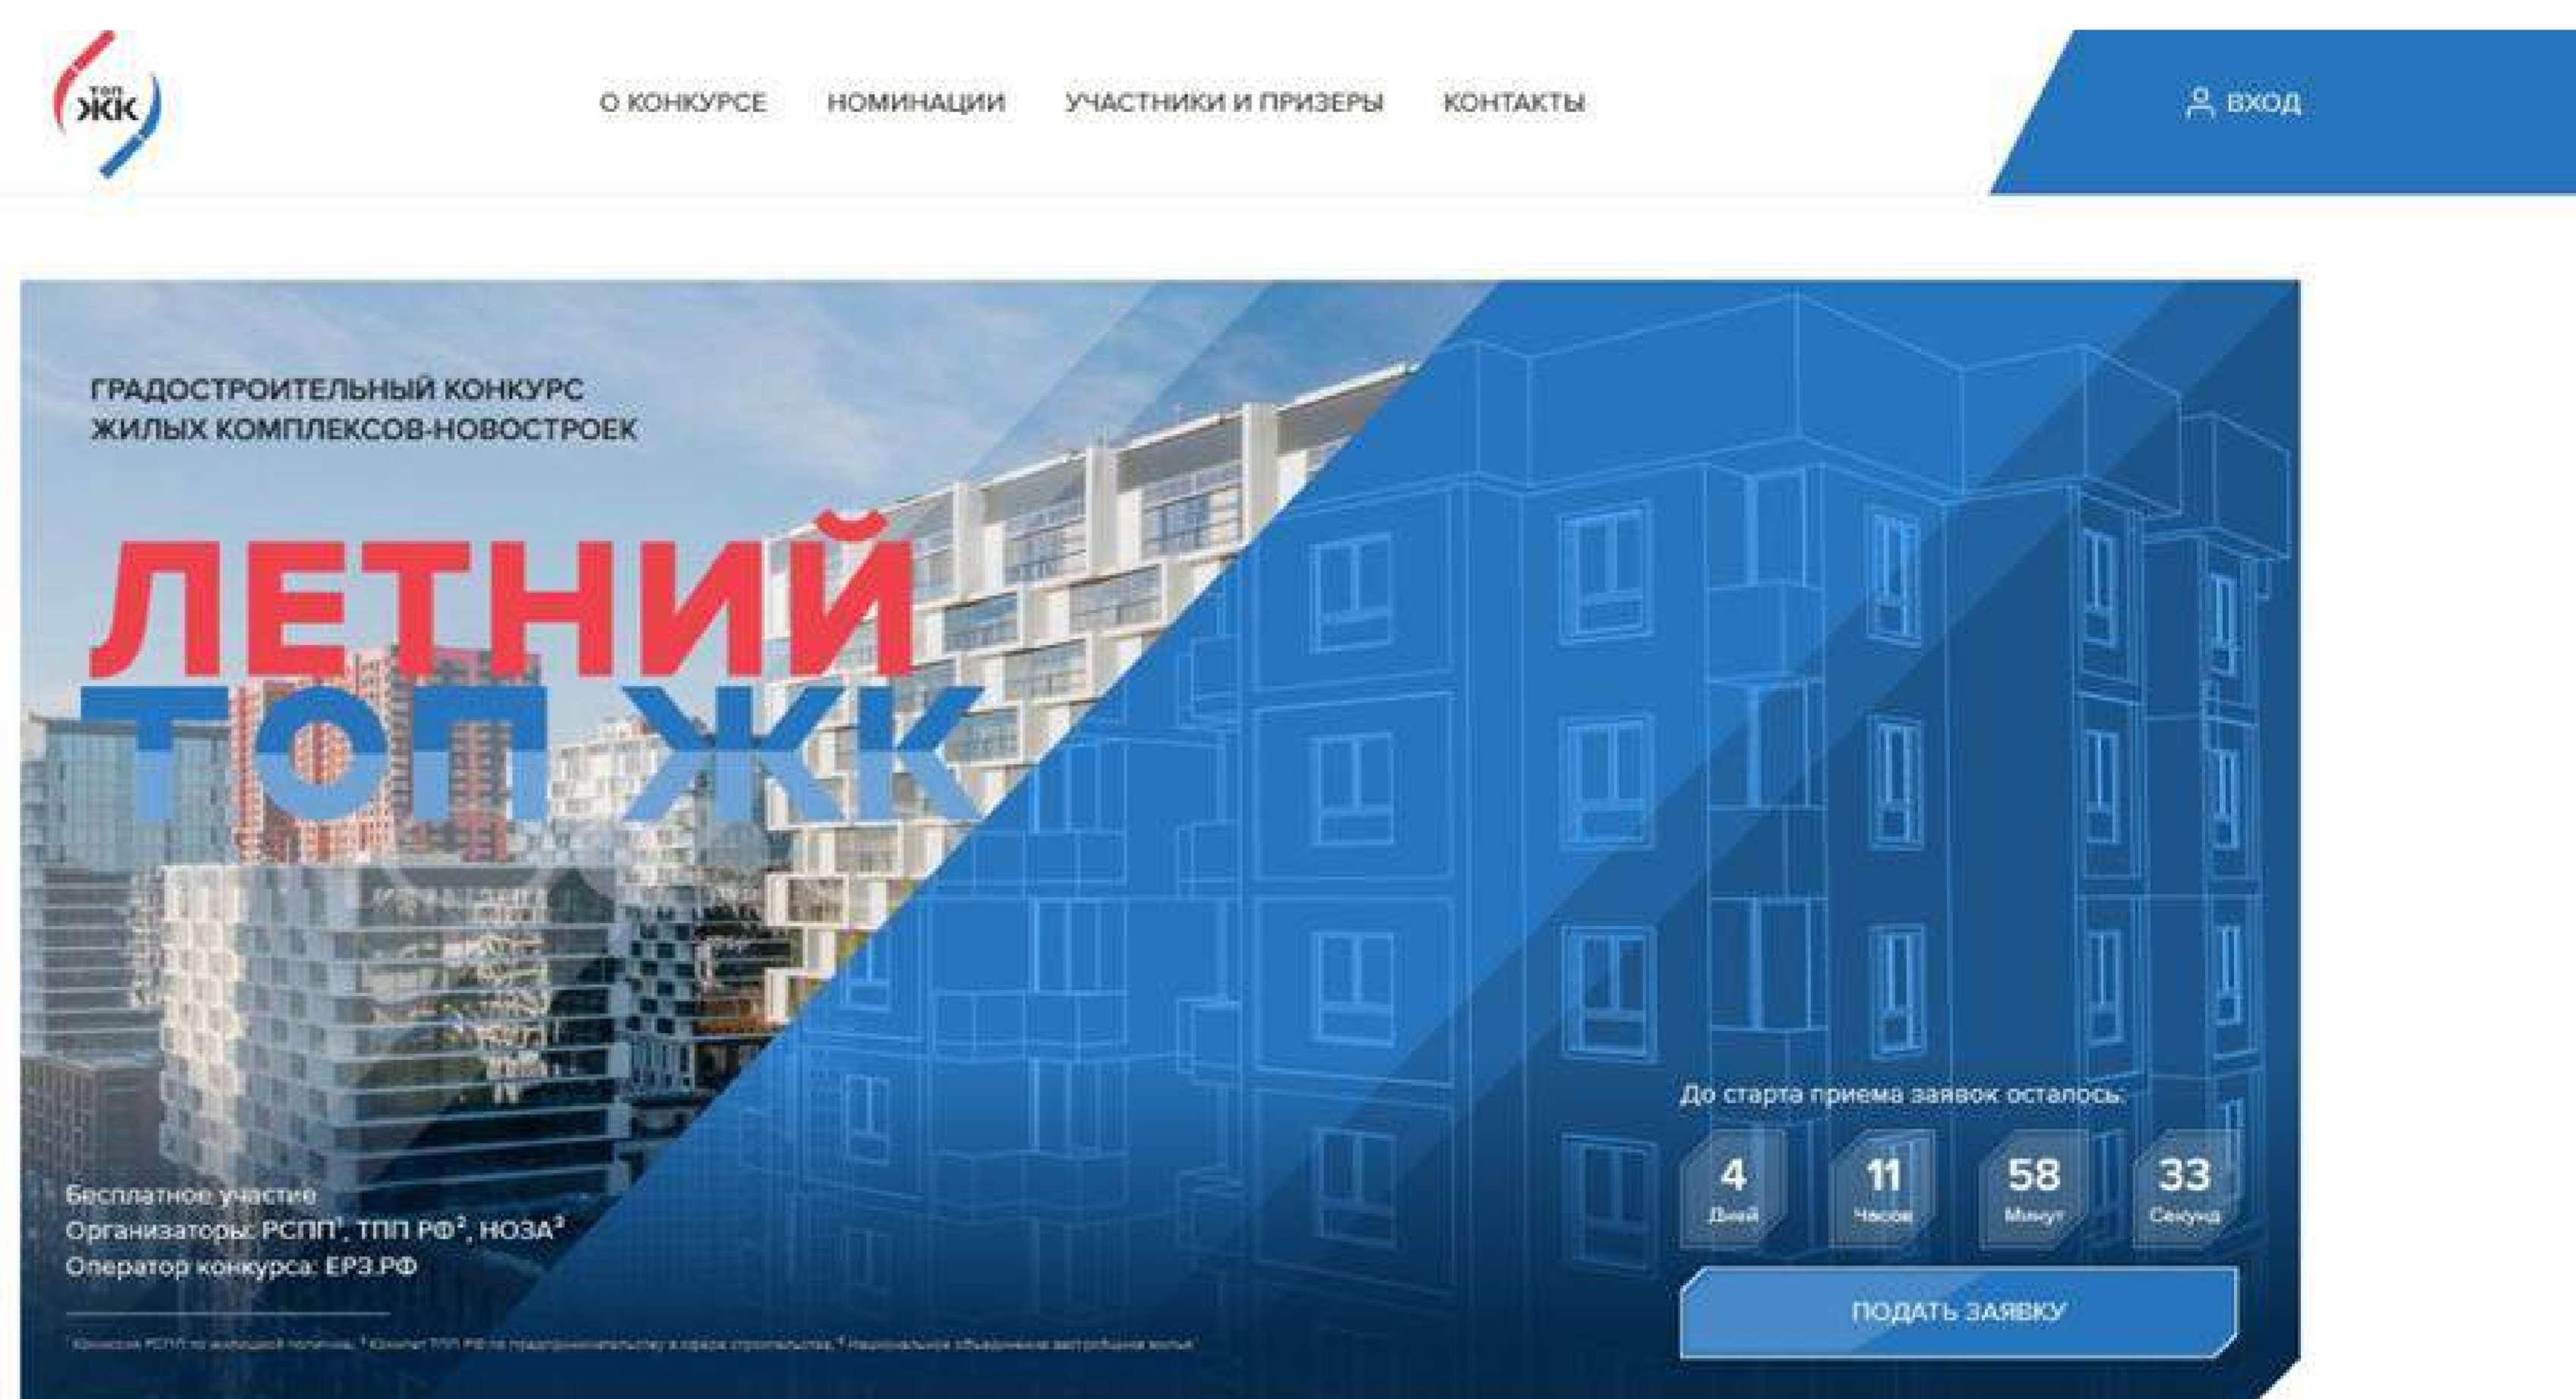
ТОП ЖК

О КОНКУРСЕ НОМИНАЦИИ УЧАСТНИКИ И ПРИЗЕРЫ КОНТАКТЫ

ВХОД

ГРАДОСТРОИТЕЛЬНЫЙ КОНКУРС
ЖИЛЫХ КОМПЛЕКСОВ-НОВОСТРОЕК

ЛЕТНИЙ
ТОП ЖК

Бесплатное участие
Организаторы: РСПП$^1$, ТПП РФ$^2$, НОЗА$^3$
Оператор конкурса: ЕРЗ.РФ

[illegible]

До старта приема заявок осталось:

4 Дней
11 Часов
58 Минут
33 Секунд

ПОДАТЬ ЗАЯВКУ